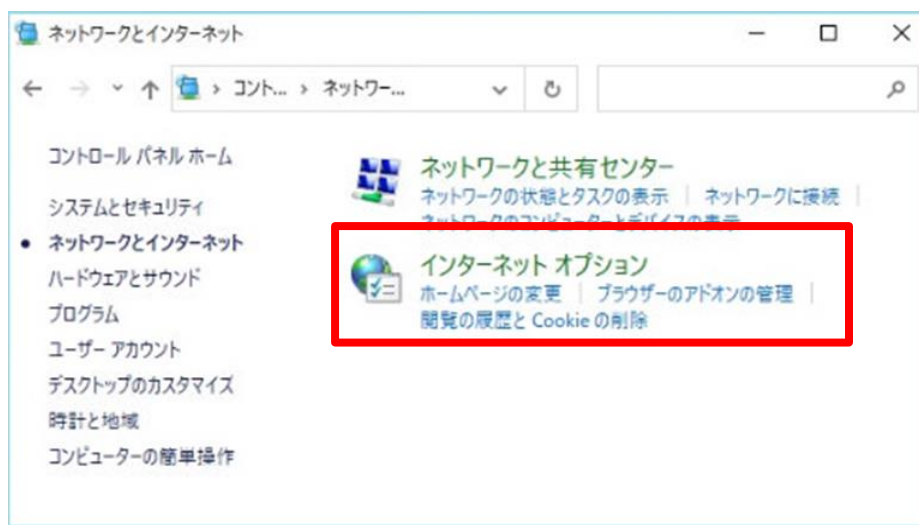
ネットワークとインターネット

← → ˅ ↑ › コントロ... › ネットワー... ˅ ↻

コントロール パネル ホーム

システムとセキュリティ

• ネットワークとインターネット

ハードウェアとサウンド

プログラム

ユーザー アカウント

デスクトップのカスタマイズ

時計と地域

コンピューターの簡単操作

ネットワークと共有センター
ネットワークの状態とタスクの表示 | ネットワークに接続 |
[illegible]

インターネット オプション
ホームページの変更 | ブラウザーのアドオンの管理 |
閲覧の履歴と Cookie の削除